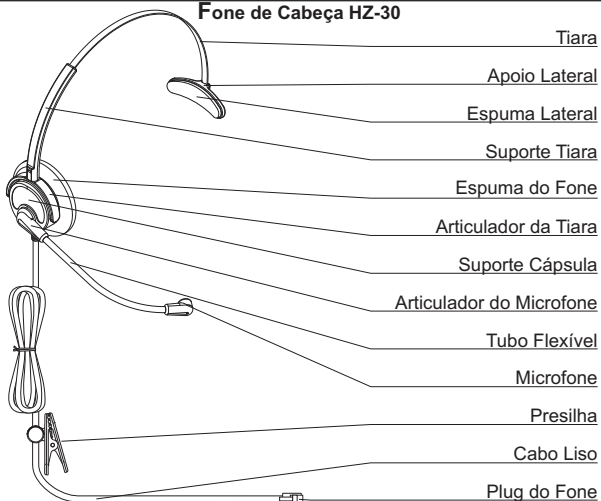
Fone de Cabeça HZ-30

Tiara

Apoio Lateral

Espuma Lateral

Suporte Tiara

Espuma do Fone

Articulador da Tiara

Suporte Cápsula

Articulador do Microfone

Tubo Flexível

Microfone

Presilha

Cabo Liso

Plug do Fone